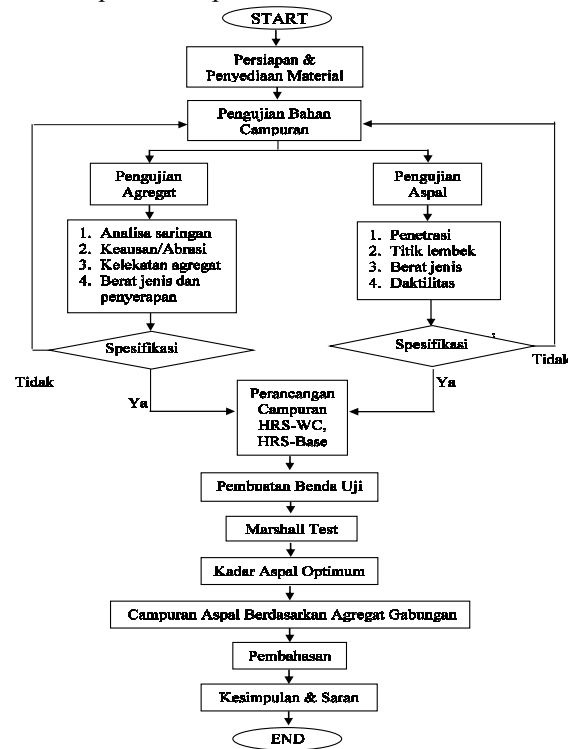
START

Persiapan & Penyediaan Material

Pengujian Bahan Campuran

Pengujian Agregat

1. Analisa saringan
2. Keausan/Abrasi
3. Kelekatan agregat
4. Berat jenis dan penyerapan

Spesifikasi

Tidak

Ya

Pengujian Aspal

1. Penetrasi
2. Titik lembek
3. Berat jenis
4. Daktilitas

Spesifikasi

Tidak

Ya

Perancangan Campuran HRS-WC, HRS-Base

Pembuatan Benda Uji

Marshall Test

Kadar Aspal Optimum

Campuran Aspal Berdasarkan Agregat Gabungan

Pembahasan

Kesimpulan & Saran

END